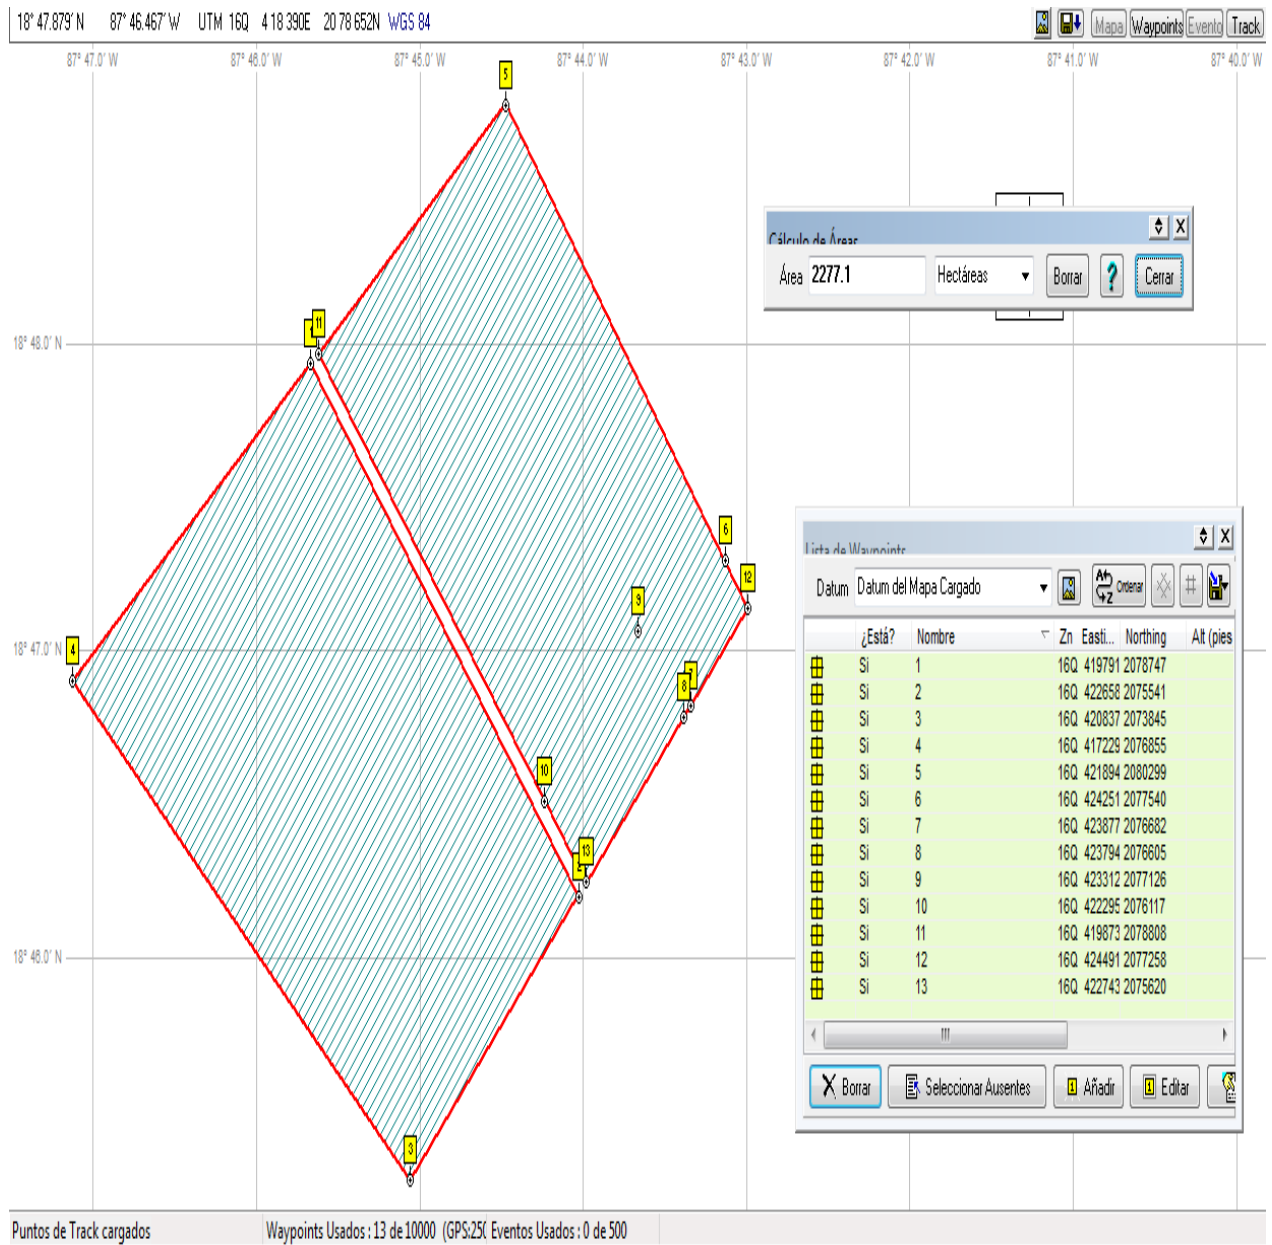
18° 47.879' N 87° 46.467' W UTM 16Q 4 18 390E 20 78 652N WGS 84

Mapa Waypoints Evento Track

87° 47.0' W 87° 46.0' W 87° 45.0' W 87° 44.0' W 87° 43.0' W 87° 42.0' W 87° 41.0' W 87° 40.0' W

18° 48.0' N
18° 47.0' N
18° 46.0' N

5 11 6 12 9 4 7 8 10 13 2 3

Cálculo de Áreas

Área 2277.1 Hectáreas Borrar ? Cerrar

Lista de Waypoints

Datum Datum del Mapa Cargado Ordenar

| | ¿Está? | Nombre | Zn | Easti... | Northing | Alt (pies |
|---|---|---|---|---|---|---|
| | Si | 1 | 16Q | 419791 | 2078747 | |
| | Si | 2 | 16Q | 422658 | 2075541 | |
| | Si | 3 | 16Q | 420837 | 2073845 | |
| | Si | 4 | 16Q | 417229 | 2076855 | |
| | Si | 5 | 16Q | 421894 | 2080299 | |
| | Si | 6 | 16Q | 424251 | 2077540 | |
| | Si | 7 | 16Q | 423877 | 2076682 | |
| | Si | 8 | 16Q | 423794 | 2076605 | |
| | Si | 9 | 16Q | 423312 | 2077126 | |
| | Si | 10 | 16Q | 422295 | 2076117 | |
| | Si | 11 | 16Q | 419873 | 2078808 | |
| | Si | 12 | 16Q | 424491 | 2077258 | |
| | Si | 13 | 16Q | 422743 | 2075620 | |

Borrar Seleccionar Ausentes Añadir Editar

Puntos de Track cargados Waypoints Usados : 13 de 10000 (GPS:25( Eventos Usados : 0 de 500